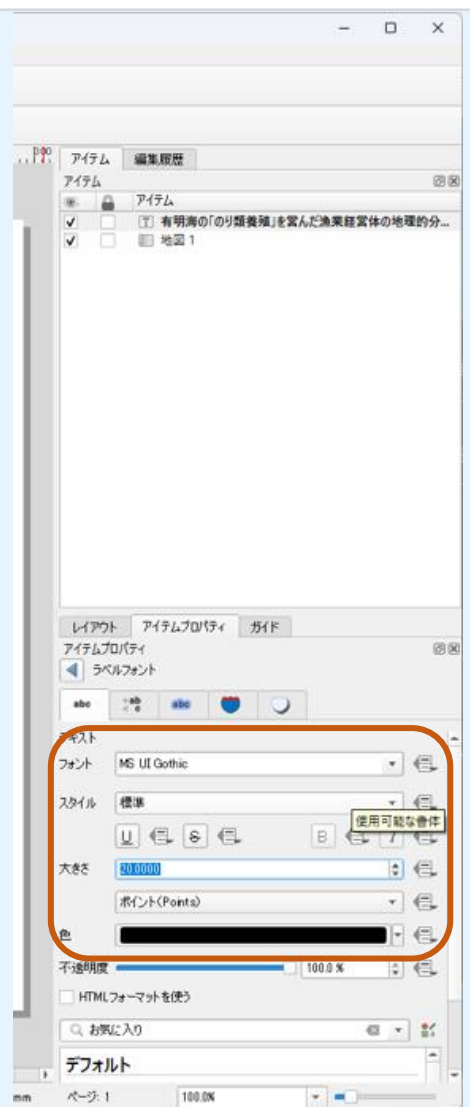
アイテム 編集履歴

アイテム

アイテム

有明海の「のり類養殖」を営んだ漁業経営体の地理的分...

地図 1

レイアウト アイテムプロパティ ガイド

アイテムプロパティ

ラベルフォント

abc abc

テキスト

フォント MS UI Gothic

スタイル 標準

使用可能な書体

U S B I

大きさ 20.0000

ポイント(Points)

色

不透明度 100.0 %

HTMLフォーマットを使う

お気に入り

デフォルト

mm ページ: 1 100.0%